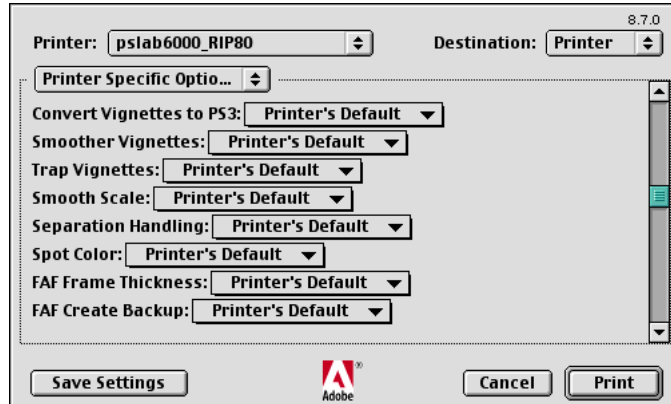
8.7.0

Printer: pslab6000_RIP80

Destination: Printer

Printer Specific Optio...

Convert Vignettes to PS3: Printer's Default

Smoother Vignettes: Printer's Default

Trap Vignettes: Printer's Default

Smooth Scale: Printer's Default

Separation Handling: Printer's Default

Spot Color: Printer's Default

FAF Frame Thickness: Printer's Default

FAF Create Backup: Printer's Default

Save Settings

Adobe

Cancel

Print